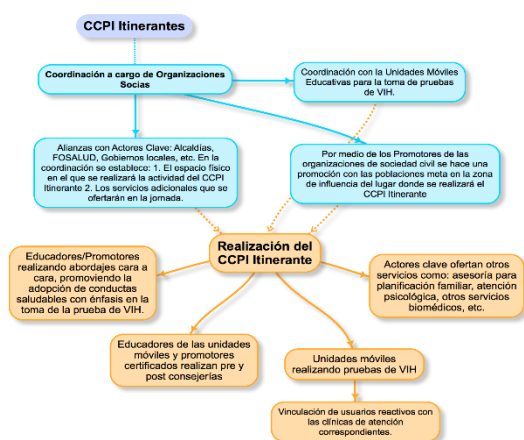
CCPI Itinerantes

Coordinación a cargo de Organizaciones Socias

Coordinación con la Unidades Móviles Educativas para la toma de pruebas de VIH.

Alianzas con Actores Clave: Alcaldías, FOSALUD, Gobiernos locales, etc. En la coordinación se estableció: 1. El espacio físico en el que se realizará la actividad del CCPI Itinerante 2. Los servicios adicionales que se ofertarán en la jornada.

Por medio de los Promotores de las organizaciones de sociedad civil se hace una promoción con las poblaciones meta en la zona de influencia del lugar donde se realizará el CCPI Itinerante

Realización del CCPI Itinerante

Educadores/Promotores realizando abordajes cara a cara, promoviendo la adopción de conductas saludables con énfasis en la toma de la prueba de VIH.

Actores clave ofertan otros servicios como: asesoría para planificación familiar, atención psicológica, otros servicios biomédicos, etc.

Educadores de las unidades móviles y promotores certificados realizan pre y post consejerías

Unidades móviles realizando pruebas de VIH

Vinculación de usuarios reactivos con las clínicas de atención correspondientes.